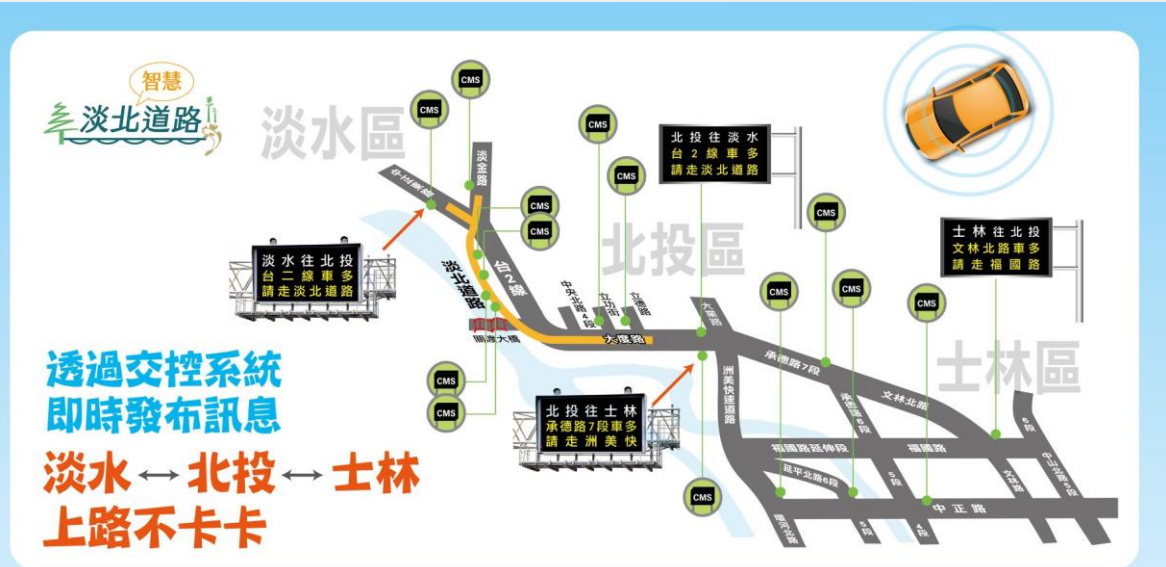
智慧
淡北道路

淡水區
北投區
士林區

CMS
CMS
CMS
CMS
CMS
CMS
CMS
CMS
CMS
CMS
CMS
CMS
CMS

北投往淡水
台2線車多
請走淡北道路

士林往北投
文林北路車多
請走福國路

淡水往北投
台二線車多
請走淡北道路

北投往士林
承德路7段車多
請走洲美快

中央北路
淡金路
台2線
淡北道路
關渡大橋
中央北路4段
立功街
立德路
大度路
大業路
洲美快速道路
承德路7段
承德路6段
文林北路
福國路延伸段
福國路
延平北路6段
延平北路5段
5段
4段
中正路
中山北路6段
文林路
6段

透過交控系統
即時發布訊息
淡水↔北投↔士林
上路不卡卡